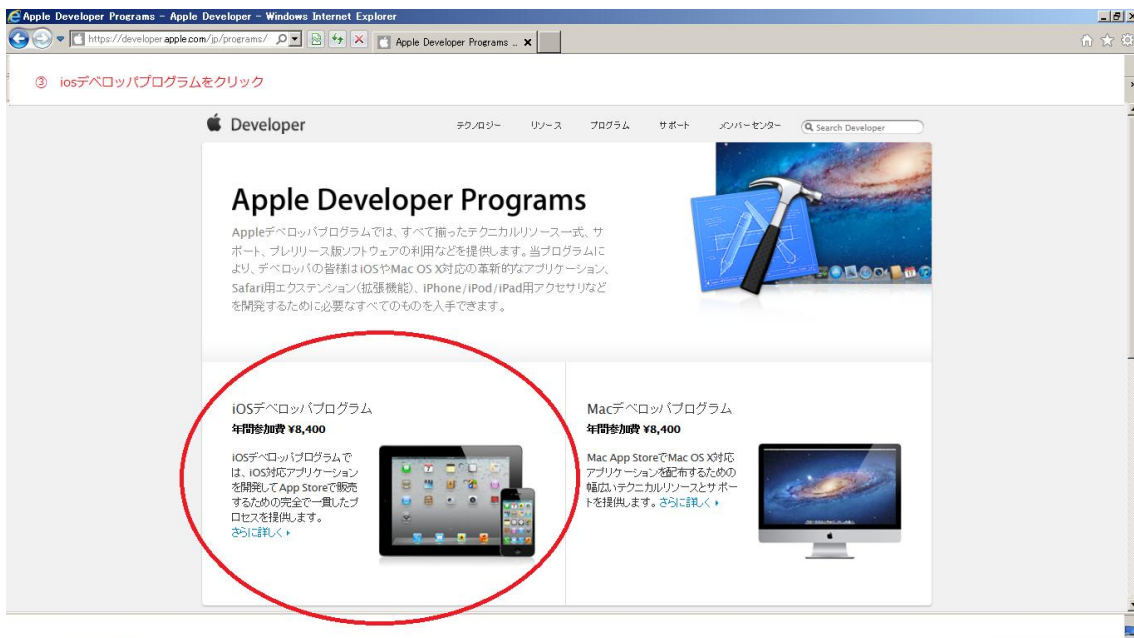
Apple Developer Programs - Apple Developer - Windows Internet Explorer

https://developer.apple.com/jp/programs/

Apple Developer Programs ...

③ iosデベロッパプログラムをクリック

Developer

テクノロジー リソース プログラム サポート メンバーセンター

Search Developer

Apple Developer Programs

Appleデベロッパプログラムでは、すべて揃ったテクニカルリソース一式、サポート、プレリリース版ソフトウェアの利用などを提供します。当プログラムにより、デベロッパの皆様はiOSやMac OS X対応の革新的なアプリケーション、Safari用エクステンション(拡張機能)、iPhone/iPod/iPad用アクセサリなどを開発するために必要なすべてのものを入手できます。

iOSデベロッパプログラム

年間参加費 ¥8,400

iOSデベロッパプログラムでは、iOS対応アプリケーションを開発して App Storeで販売するための完全で一貫したプロセスを提供します。

さらに詳しく ›

Macデベロッパプログラム

年間参加費 ¥8,400

Mac App StoreでMac OS X対応アプリケーションを配布するための幅広いテクニカルリソースとサポートを提供します。さらに詳しく ›